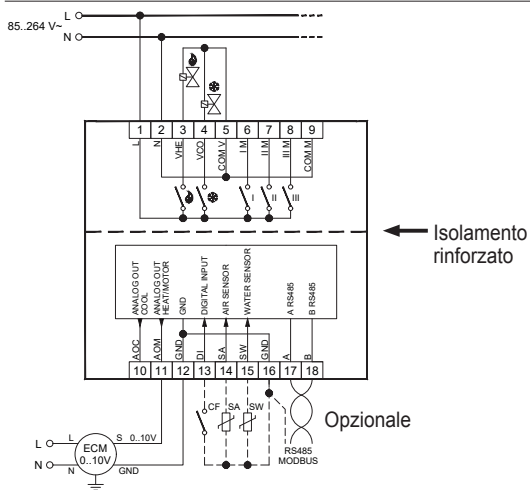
85..264 V~
L
N

1 2 3 4 5 6 7 8 9
L N VHE VCO COM V I M II M III M COM M
I II III

Isolamento rinforzato

ANALOG OUT COOL
ANALOG OUT HEAT/MOTOR
GND
DIGITAL INPUT
AIR SENSOR
WATER SENSOR
A RS485
B RS485

AOC AOM GND DI SA SW GND A B
10 11 12 13 14 15 16 17 18

CF SA SW

Opzionale

RS485 MODBUS

L
N
L
N
S 0..10V
GND
ECM 0..10V